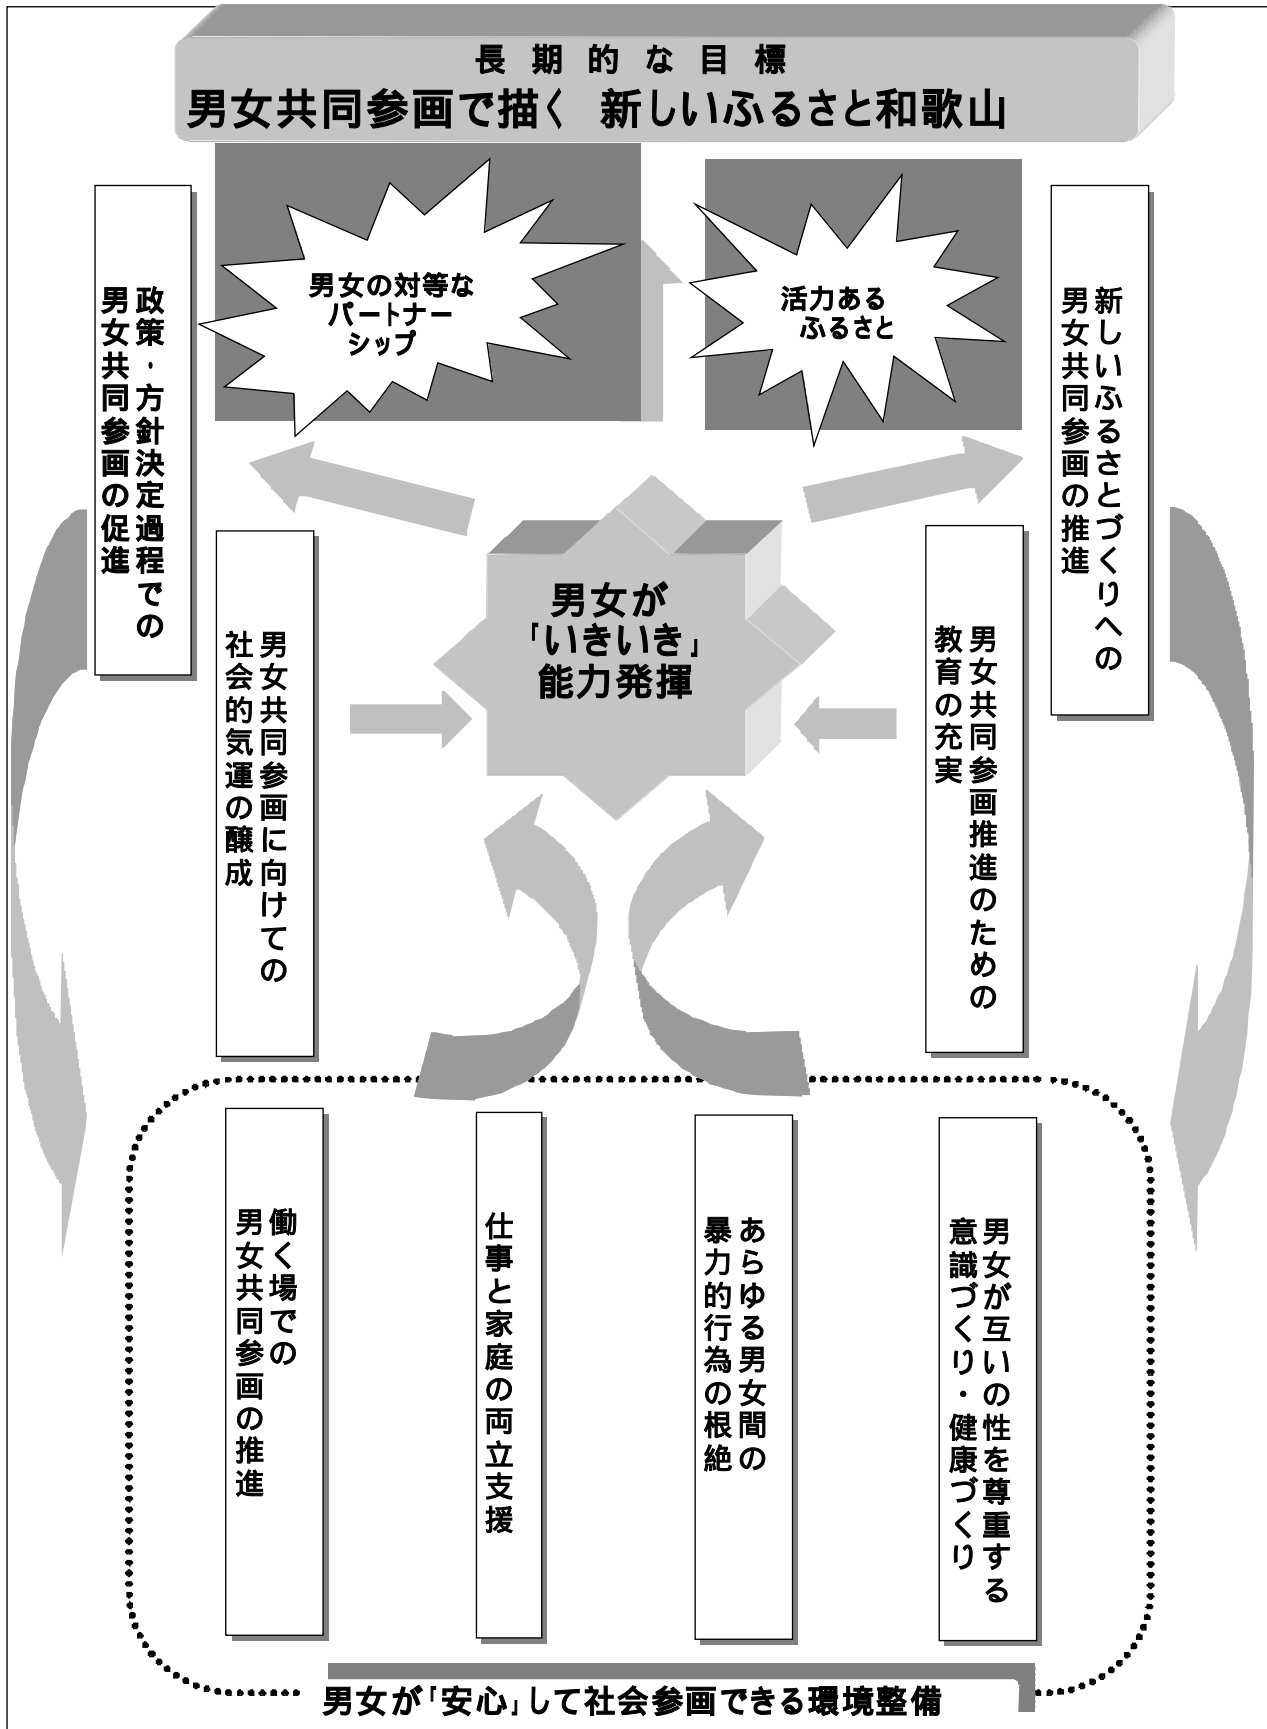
長期的な目標
男女共同参画で描く　新しいふるさと和歌山

政策・方針決定過程での男女共同参画の促進

男女の対等なパートナーシップ

活力あるふるさと

新しいふるさとづくりへの男女共同参画の推進

男女共同参画に向けての社会的気運の醸成

男女が「いきいき」能力発揮

男女共同参画推進のための教育の充実

働く場での男女共同参画の推進

仕事と家庭の両立支援

あらゆる男女間の暴力的行為の根絶

男女が互いの性を尊重する意識づくり・健康づくり

男女が「安心」して社会参画できる環境整備